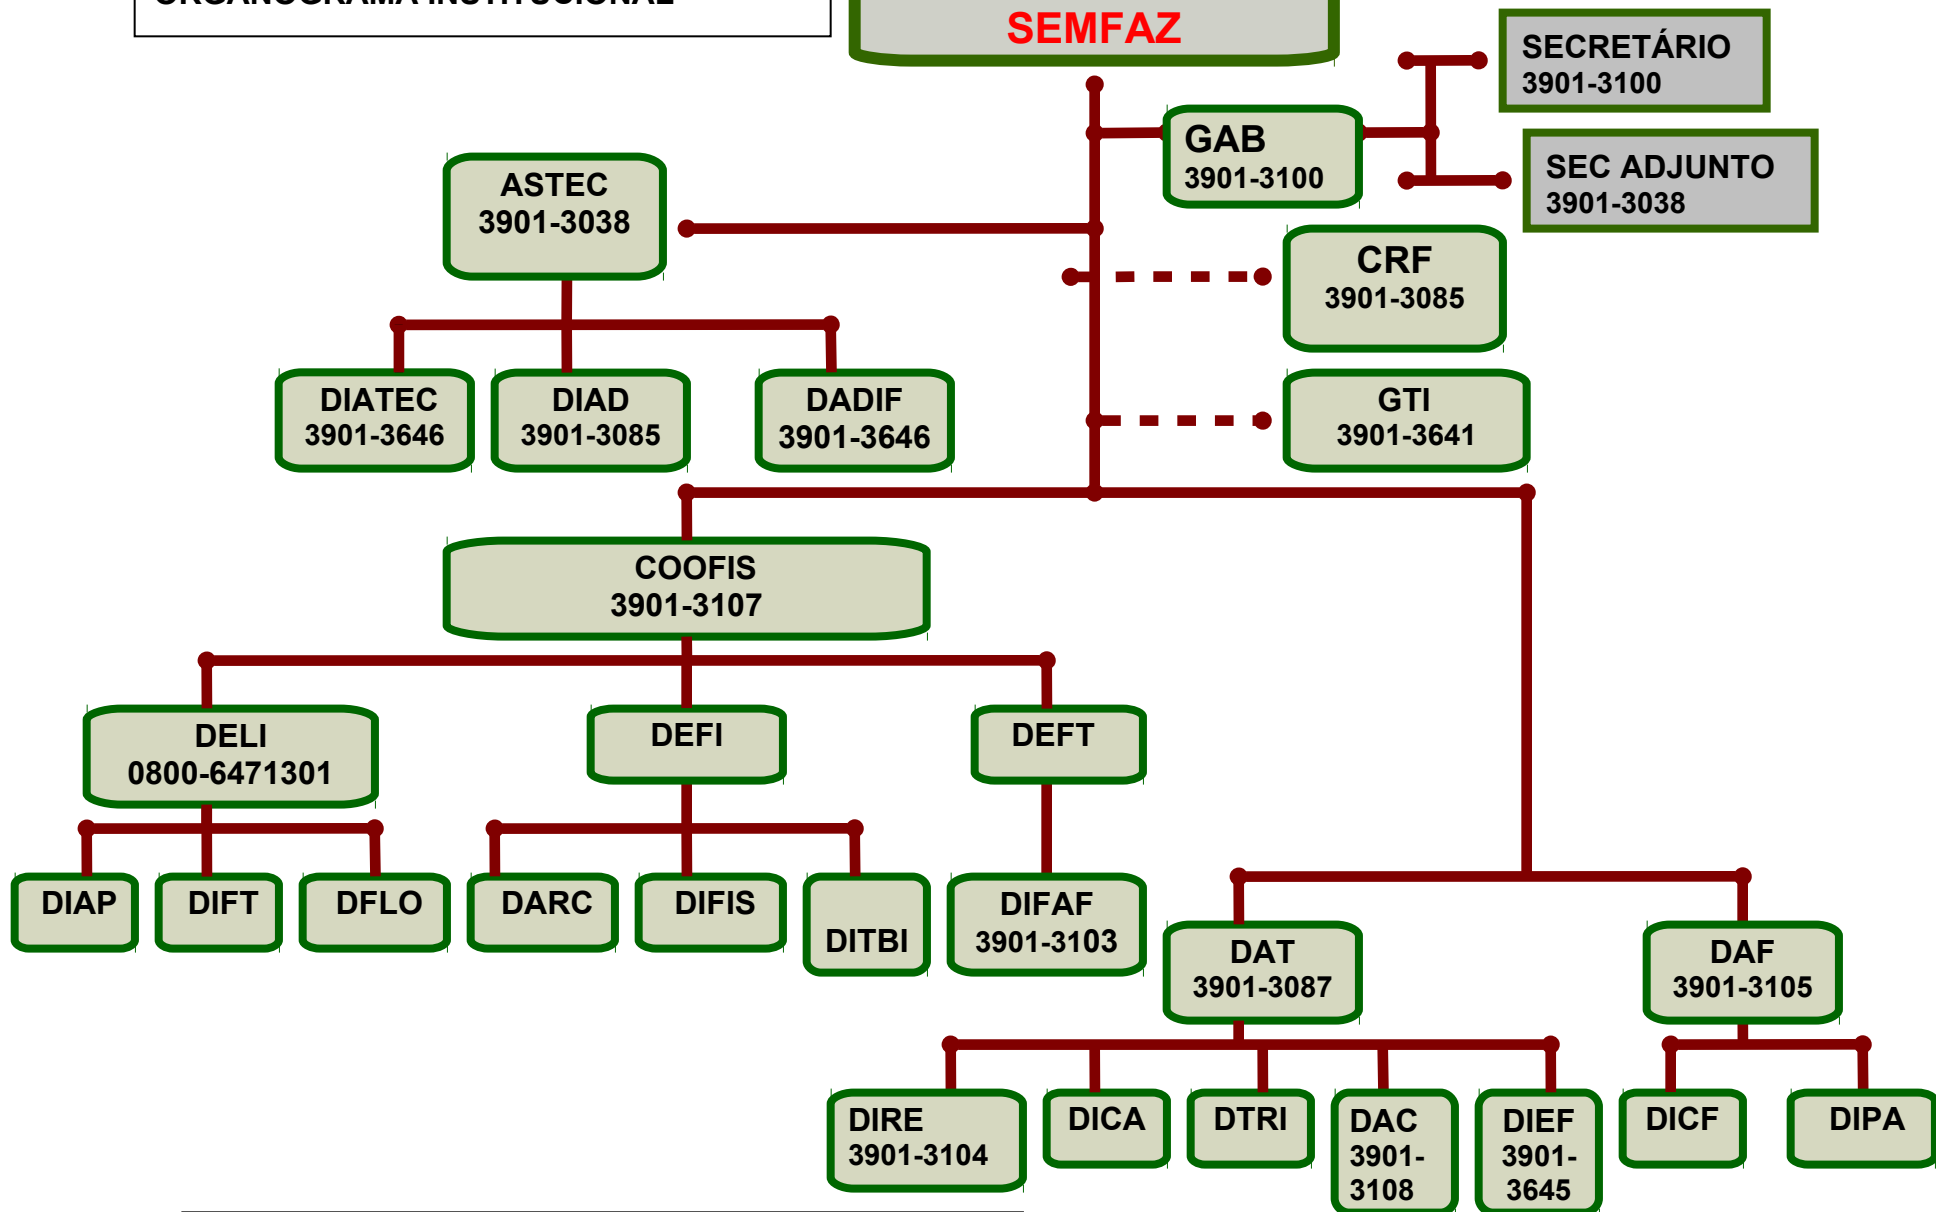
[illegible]

SEMFAZ

SECRETÁRIO
3901-3100

GAB
3901-3100

SEC ADJUNTO
3901-3038

ASTEC
3901-3038

CRF
3901-3085

DIATEC
3901-3646

DIAD
3901-3085

DADIF
3901-3646

GTI
3901-3641

COOFIS
3901-3107

DELI
0800-6471301

DEFI

DEFT

DIAP

DIFT

DFLO

DARC

DIFIS

DITBI

DIFAF
3901-3103

DAT
3901-3087

DAF
3901-3105

DIRE
3901-3104

DICA

DTRI

DAC
3901-3108

DIEF
3901-3645

DICF

DIPA